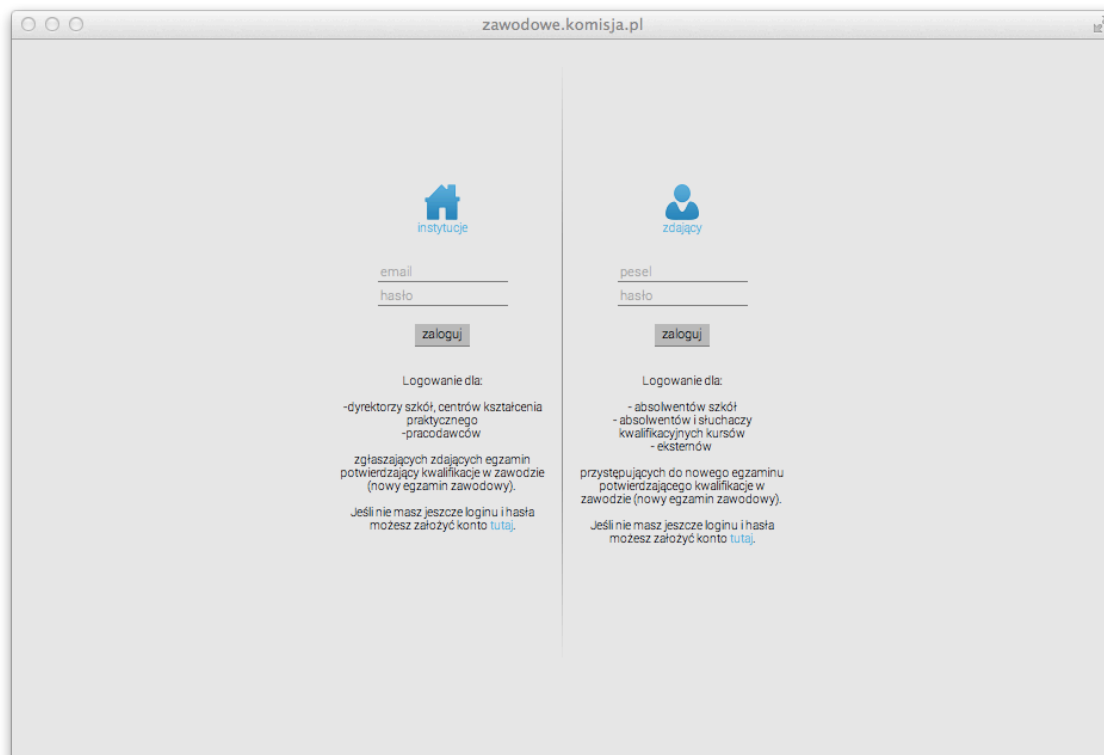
zawodowe.komisja.pl

instytucje

email
hasło

zaloguj

Logowanie dla:

-dyrektorzy szkół, centrów kształcenia praktycznego
-pracodawców

zgłaszających zdających egzamin potwierdzający kwalifikacje w zawodzie (nowy egzamin zawodowy).

Jeśli nie masz jeszcze loginu i hasła możesz założyć konto tutaj.

zdający

pesel
hasło

zaloguj

Logowanie dla:

- absolwentów szkół
- absolwentów i słuchaczy kwalifikacyjnych kursów
- eksternów

przystępujących do nowego egzaminu potwierdzającego kwalifikacje w zawodzie (nowy egzamin zawodowy).

Jeśli nie masz jeszcze loginu i hasła możesz założyć konto tutaj.